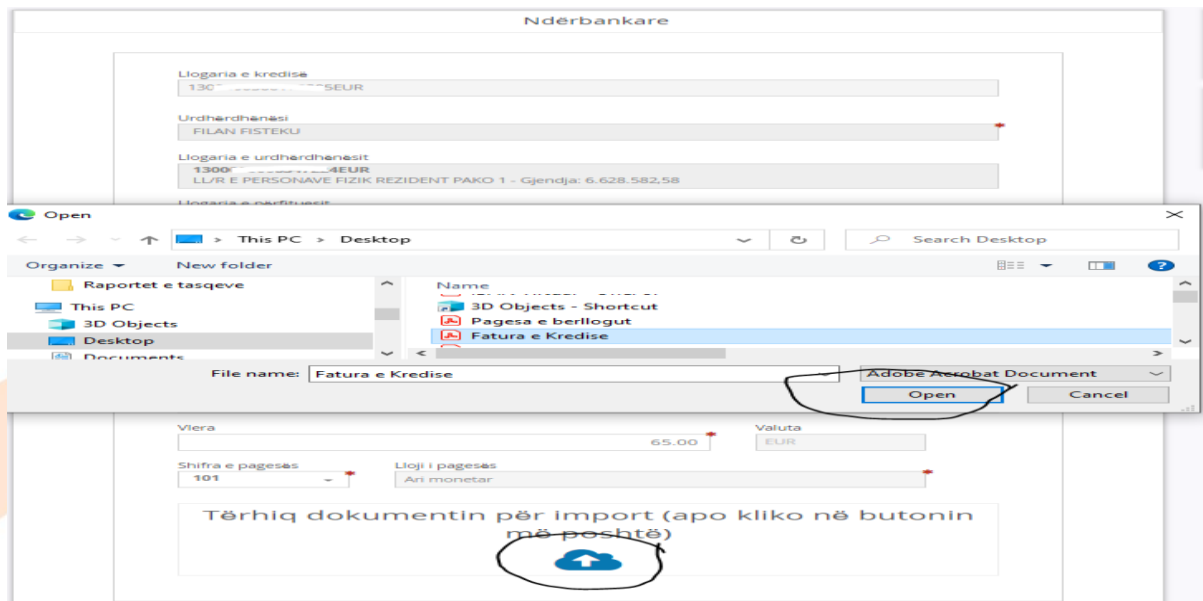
Ndërbankare

Llogaria e kredisë
130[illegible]EUR

Urdhërdhënësi
FILAN FISTEKU

Llogaria e urdhërdhënësit
1300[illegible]4EUR
LL/R E PERSONAVE FIZIK REZIDENT PAKO 1 - Gjendja: 6.628.582,58

Open

This PC > Desktop

Search Desktop

Organize ▾ New folder

Raportet e tasqeve
This PC
3D Objects
Desktop
Documents

Name
3D Objects - Shortcut
Pagesa e berllogut
Fatura e Kredise

File name: Fatura e Kredise
Adobe Acrobat Document
Open
Cancel

Vlera
65.00
Valuta
EUR

Shifra e pagesës
101
Lloji i pagesës
Ari monetar

Tërhiq dokumentin për import (apo kliko në butonin më poshtë)